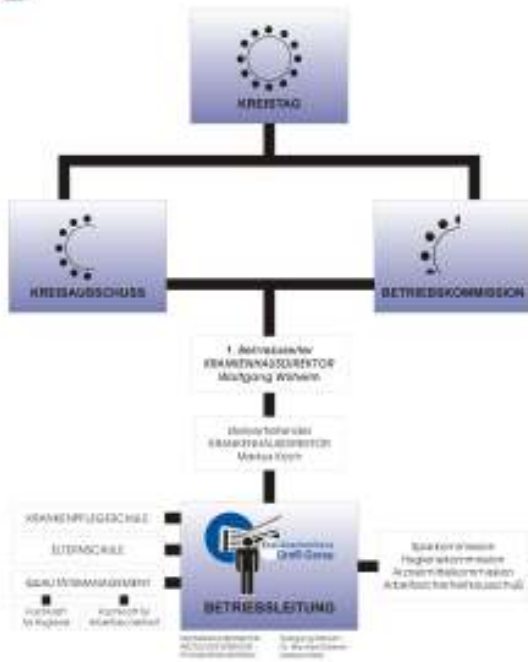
KREISTAG

KREISAUSSCHUSS

BETRIEBSKOMMISSION

1. Betriebsleiter KRANKENHAUSDIREKTOR Wolfgang Wilhelm

Stellvertretender KRANKENHAUSDIREKTOR Markus Koch

KRANKENPFLEGESCHULE

ELTERNSCHULE

QUALITÄTSMANAGEMENT

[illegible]

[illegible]

Kreiskrankenhaus Groß-Gerau

BETRIEBSLEITUNG

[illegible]

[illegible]

Spendenkommission
Hygienekommission
Arzneimittelkommission
Arbeitsschutzausschuß